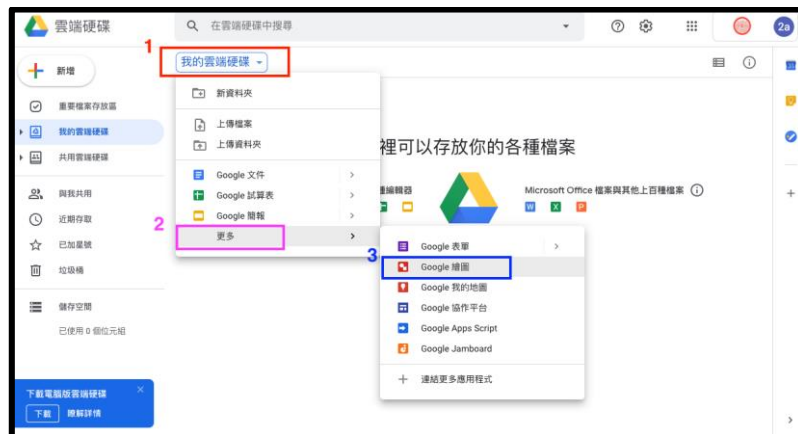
雲端硬碟

在雲端硬碟中搜尋

2a

新增

重要檔案存放區

我的雲端硬碟

共用雲端硬碟

與我共用

近期存取

已加星號

垃圾桶

儲存空間

已使用 0 個位元組

下載電腦版雲端硬碟

下載 瞭解詳情

1

我的雲端硬碟

新資料夾

上傳檔案

上傳資料夾

Google 文件

Google 試算表

Google 簡報

2

更多

裡可以存放你的各種檔案

種編輯器

Microsoft Office 檔案與其他上百種檔案

3

Google 表單

Google 繪圖

Google 我的地圖

Google 協作平台

Google Apps Script

Google Jamboard

連結更多應用程式